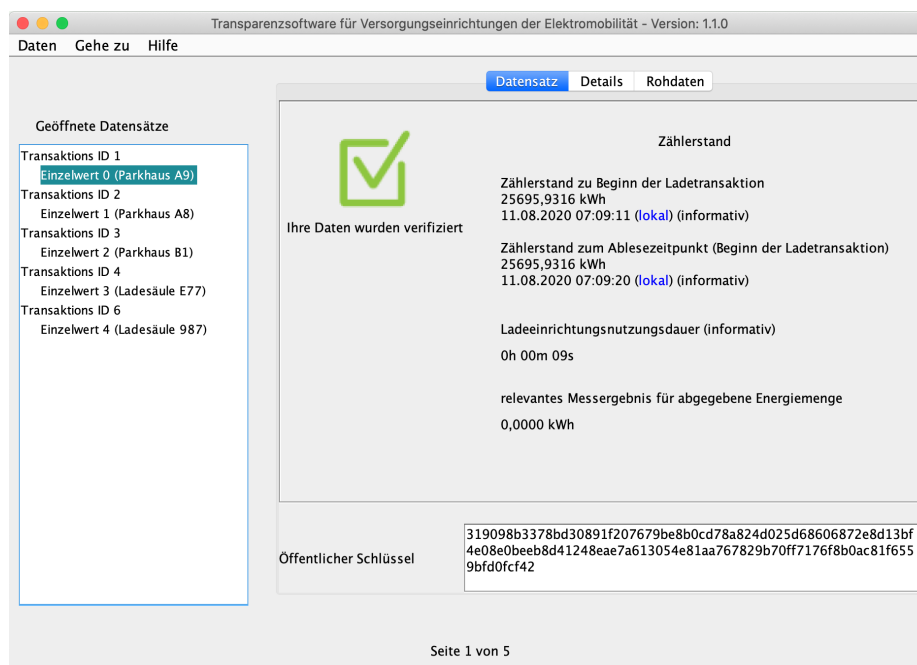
Transparenzsoftware für Versorgungseinrichtungen der Elektromobilität - Version: 1.1.0

Daten Gehe zu Hilfe

Datensatz Details Rohdaten

Geöffnete Datensätze

Transaktions ID 1
Einzelwert 0 (Parkhaus A9)
Transaktions ID 2
Einzelwert 1 (Parkhaus A8)
Transaktions ID 3
Einzelwert 2 (Parkhaus B1)
Transaktions ID 4
Einzelwert 3 (Ladesäule E77)
Transaktions ID 6
Einzelwert 4 (Ladesäule 987)

Ihre Daten wurden verifiziert

Zählerstand

Zählerstand zu Beginn der Ladetransaktion
25695,9316 kWh
11.08.2020 07:09:11 (lokal) (informativ)

Zählerstand zum Ablesezeitpunkt (Beginn der Ladetransaktion)
25695,9316 kWh
11.08.2020 07:09:20 (lokal) (informativ)

Ladeeinrichtungsnutzungsdauer (informativ)

0h 00m 09s

relevantes Messergebnis für abgegebene Energiemenge

0,0000 kWh

Öffentlicher Schlüssel

319098b3378bd30891f207679be8b0cd78a824d025d68606872e8d13bf4e08e0beeb8d41248eae7a613054e81aa767829b70ff7176f8b0ac81f6559bfd0fcf42

Seite 1 von 5